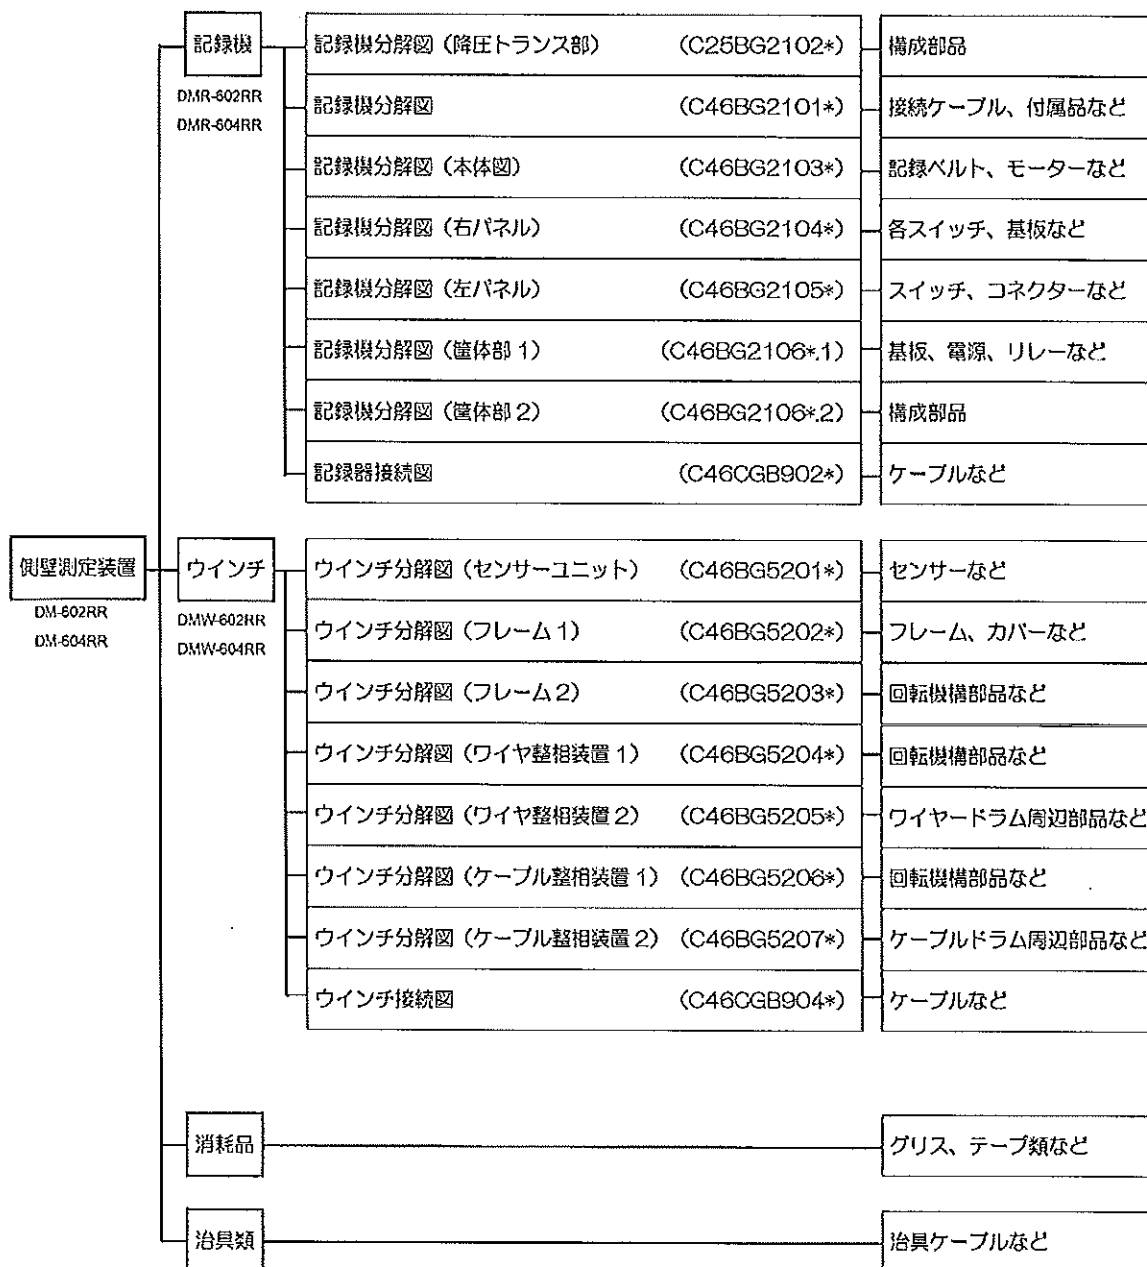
側壁測定装置
DM-602RR
DM-604RR

記録機
DMR-602RR
DMR-604RR

記録機分解図（降圧トランス部） (C25BG2102*)
構成部品

記録機分解図 (C46BG2101*)
接続ケーブル、付属品など

記録機分解図（本体図） (C46BG2103*)
記録ベルト、モーターなど

記録機分解図（右パネル） (C46BG2104*)
各スイッチ、基板など

記録機分解図（左パネル） (C46BG2105*)
スイッチ、コネクターなど

記録機分解図（筐体部 1） (C46BG2106*.1)
基板、電源、リレーなど

記録機分解図（筐体部 2） (C46BG2106*.2)
構成部品

記録器接続図 (C46CGB902*)
ケーブルなど

ウインチ
DMW-602RR
DMW-604RR

ウインチ分解図（センサーユニット） (C46BG5201*)
センサーなど

ウインチ分解図（フレーム 1） (C46BG5202*)
フレーム、カバーなど

ウインチ分解図（フレーム 2） (C46BG5203*)
回転機構部品など

ウインチ分解図（ワイヤ整相装置 1） (C46BG5204*)
回転機構部品など

ウインチ分解図（ワイヤ整相装置 2） (C46BG5205*)
ワイヤードラム周辺部品など

ウインチ分解図（ケーブル整相装置 1） (C46BG5206*)
回転機構部品など

ウインチ分解図（ケーブル整相装置 2） (C46BG5207*)
ケーブルドラム周辺部品など

ウインチ接続図 (C46CGB904*)
ケーブルなど

消耗品
グリス、テープ類など

治具類
治具ケーブルなど